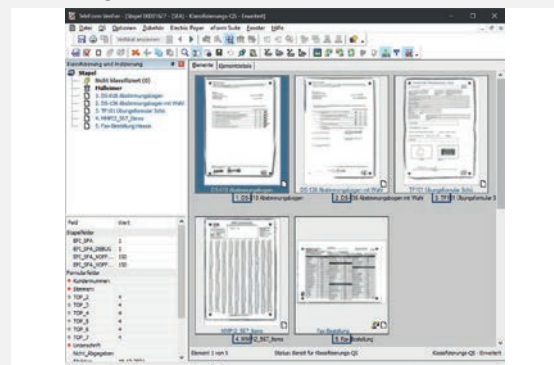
TeleForm Verifier - [Stapel 00001827 - (3/4) - Klassifizierungs-QS - Erweitert]

Datei Ansicht Optionen Zubehör Electric Paper eForm Suite Fenster Hilfe

Klassifizierung und Indizierung

Stapel
Nicht klassifiziert (0)
Hallo
1. DS-ESB Abstimmungsbogen
2. DS-Obj Abstimmungsbogen mit Wahl
3. TF-01 Übungsformular Schul
4. MWFS_507_Borne
5. Fax-Bestellung Hauss

Elemente Elementdetails

1. DS-ESB Abstimmungsbogen
2. DS-Obj Abstimmungsbogen mit Wahl
3. TF-01 Übungsformular Schul
4. MWFS_507_Borne
5. Fax-Bestellung

| Feld | Wert |
|---|---|
| Stapelfelder | |
| BP_SPA | 1 |
| BP_SPA_ZIEBUS | 1 |
| BP_SPA_KOPF | 150 |
| BP_SPA_KOPF | 150 |
| Formularfelder | |
| Kundennummer | |
| Stimmen | |
| TOP_2 | 4 |
| TOP_3 | 4 |
| TOP_4 | 4 |
| TOP_5 | 4 |
| TOP_6 | 4 |
| TOP_7 | 4 |
| Unterschrift | |
| Nicht_Abgegeben | |
| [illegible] | |

Element 1 von 5
Status: Bereit für Klassifizierungs-QS
Klassifizierungs-QS - Erweitert